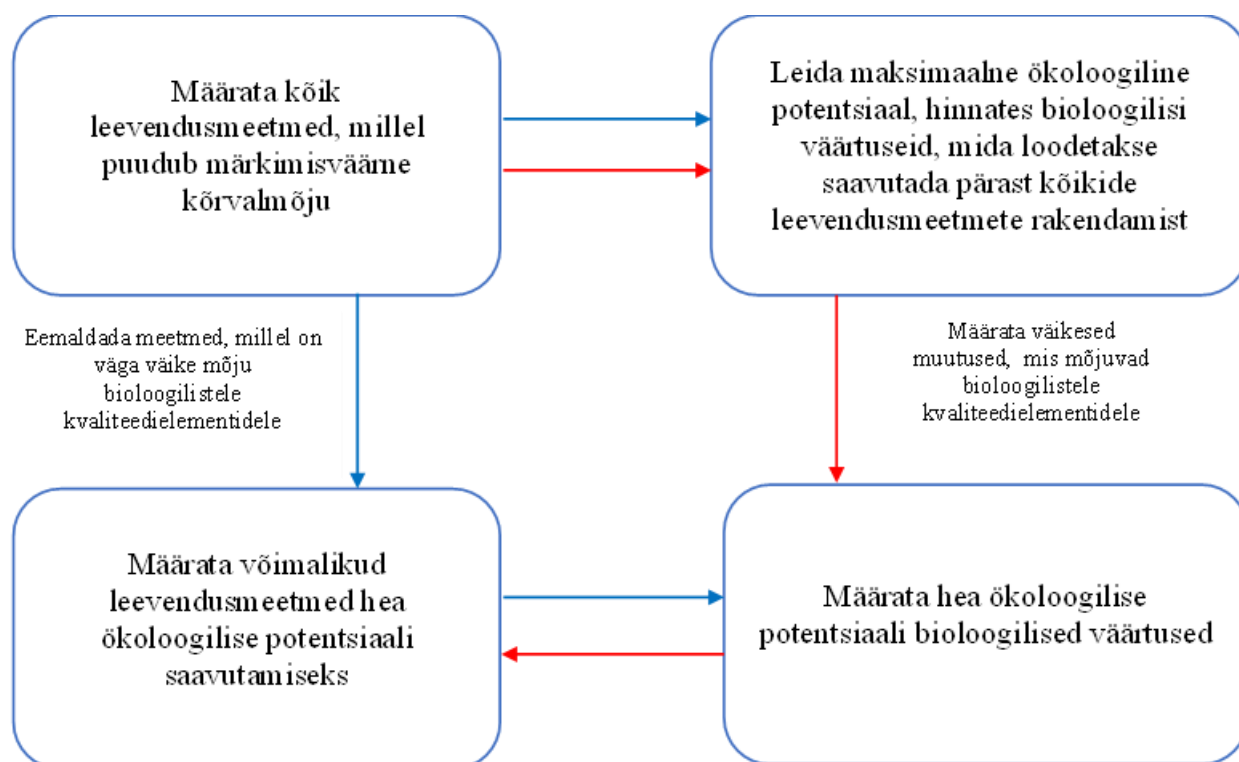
Määrata kõik leevendusmeetmed, millel puudub märkimisväärne kõrvalmõju

Leida maksimaalne ökoloogiline potentsiaal, hinnates bioloogilisi väärtuseid, mida loodetakse saavutada pärast kõikide leevendusmeetmete rakendamist

Eemaldada meetmed, millel on väga väike mõju bioloogilistele kvaliteedielementidele

Määrata väikesed muutused, mis mõjuvad bioloogilistele kvaliteedielementidele

Määrata võimalikud leevendusmeetmed hea ökoloogilise potentsiaali saavutamiseks

Määrata hea ökoloogilise potentsiaali bioloogilised väärtused